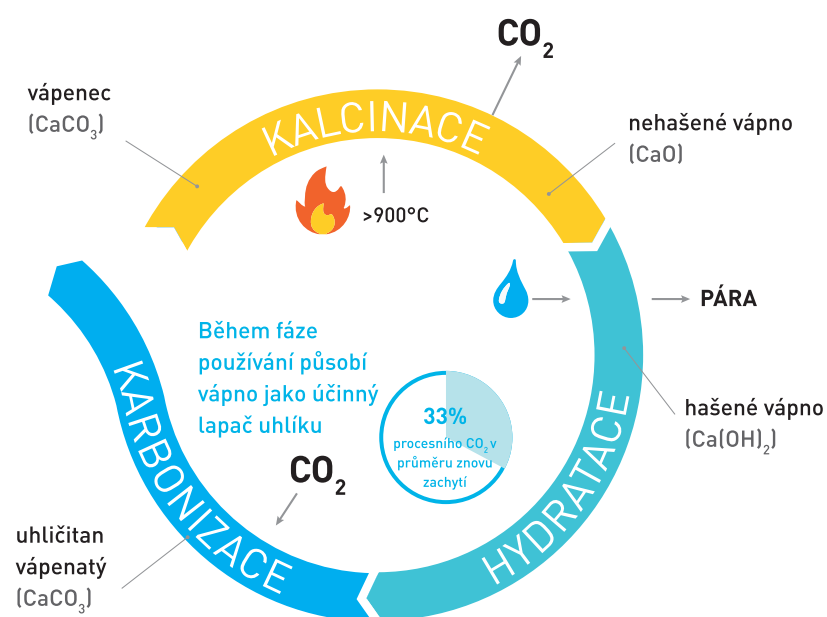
$CO_2$

vápenec
($CaCO_3$)

KALCINACE

nehašené vápno
(CaO)

>900°C

PÁRA

Během fáze používání působí vápno jako účinný lapač uhlíku

33%
procesního $CO_2$ v průměru znovu zachytí

KARBONIZACE

HYDRATACE

hašené vápno
($Ca(OH)_2$)

$CO_2$

uhličitan vápenatý
($CaCO_3$)